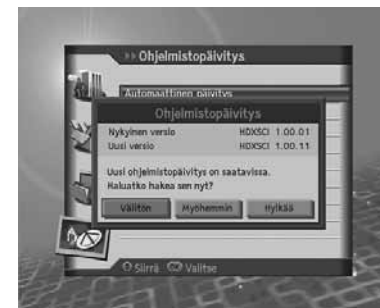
Ohjelmistopäivitys

Automaattinen päivitys

Ohjelmistopäivitys

Nykyinen versio HDXSCI 1.00.01
Uusi versio HDXSCI 1.00.11

Uusi ohjelmistopäivitys on saatavissa. Haluatko hakea sen nyt?

Välitön
Myöhemmin
Hylkää

Siirrä Valitse